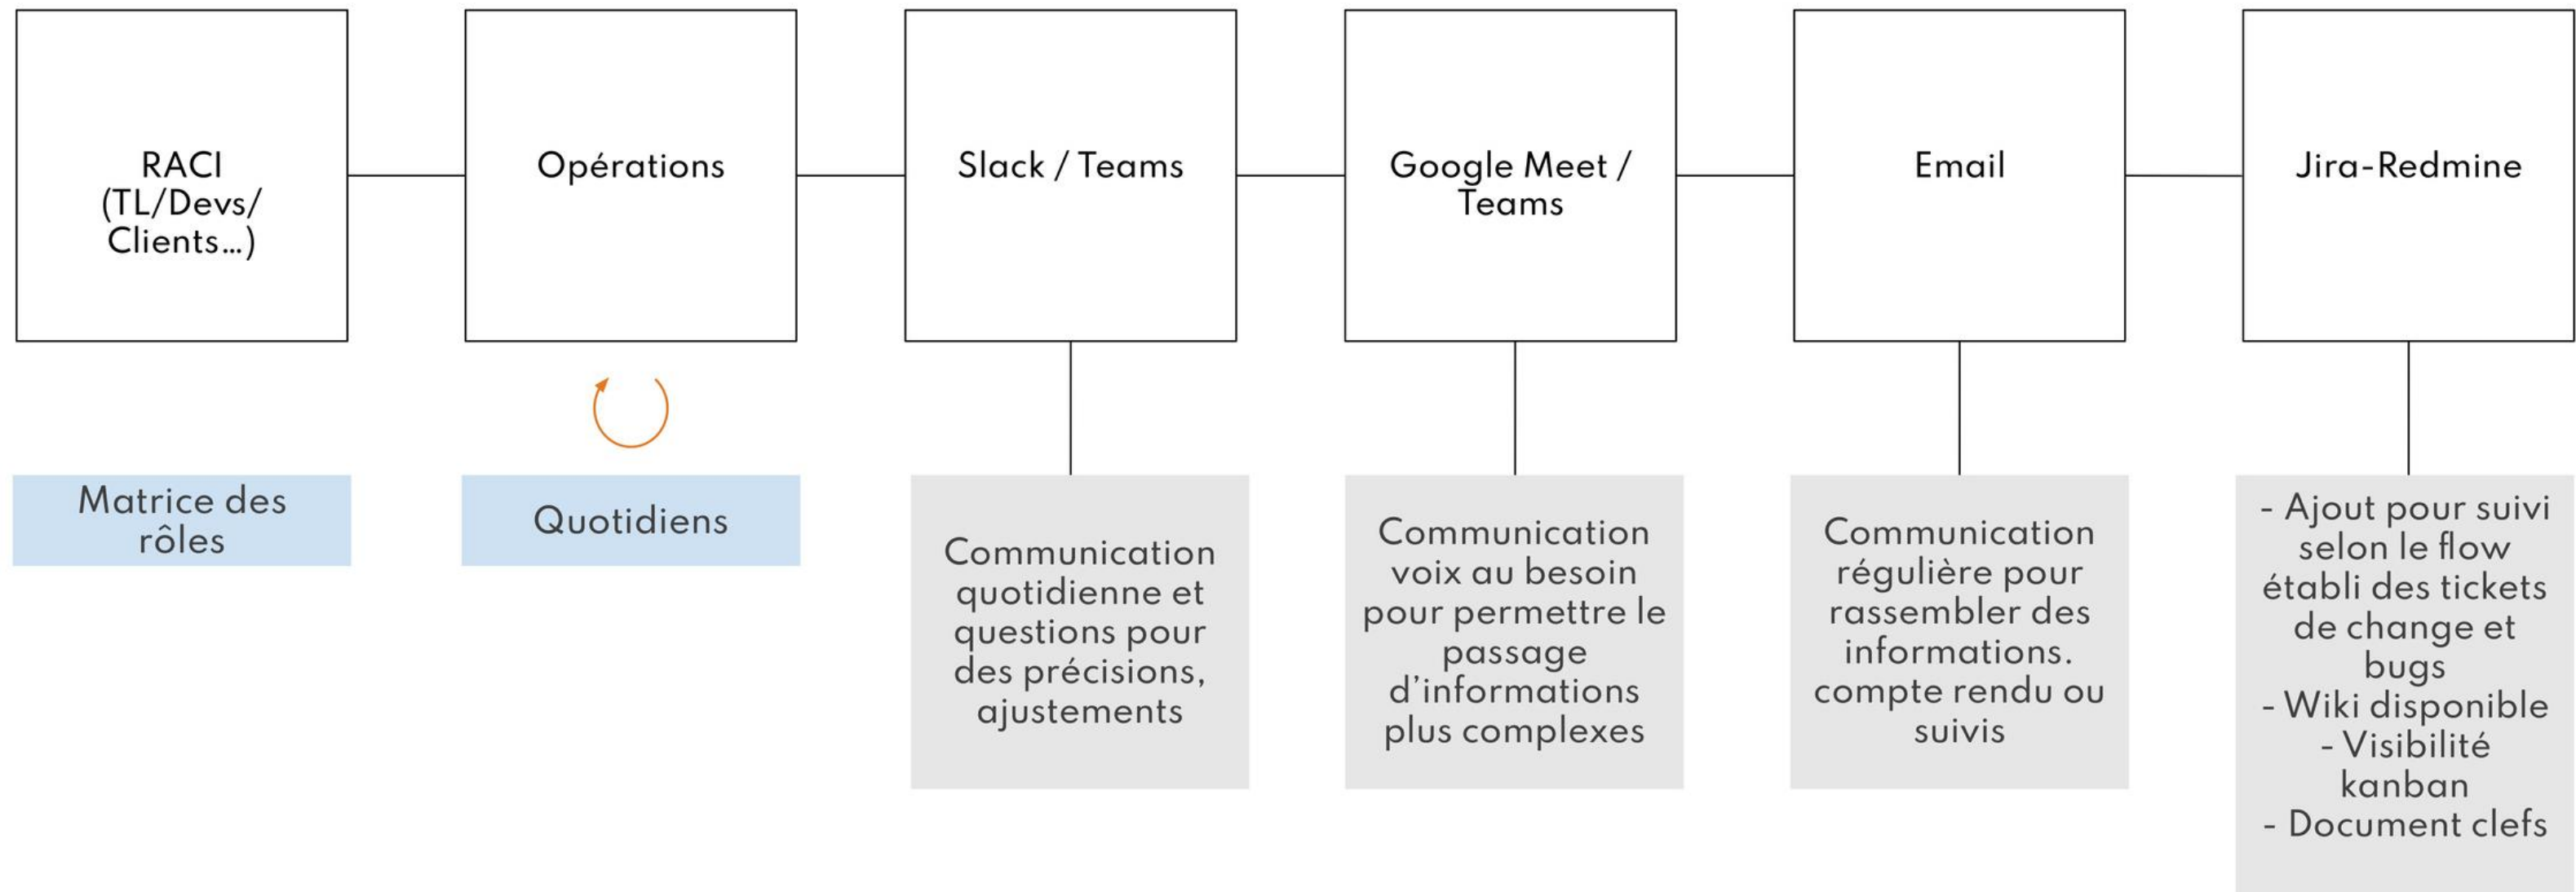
RACI (TL/Devs/ Clients...)

Opérations

Slack / Teams

Google Meet / Teams

Email

Jira-Redmine

Matrice des rôles

Quotidiens

Communication quotidienne et questions pour des précisions, ajustements

Communication voix au besoin pour permettre le passage d'informations plus complexes

Communication régulière pour rassembler des informations. compte rendu ou suivis

- Ajout pour suivi selon le flow établi des tickets de change et bugs
- Wiki disponible
- Visibilité kanban
- Document clefs